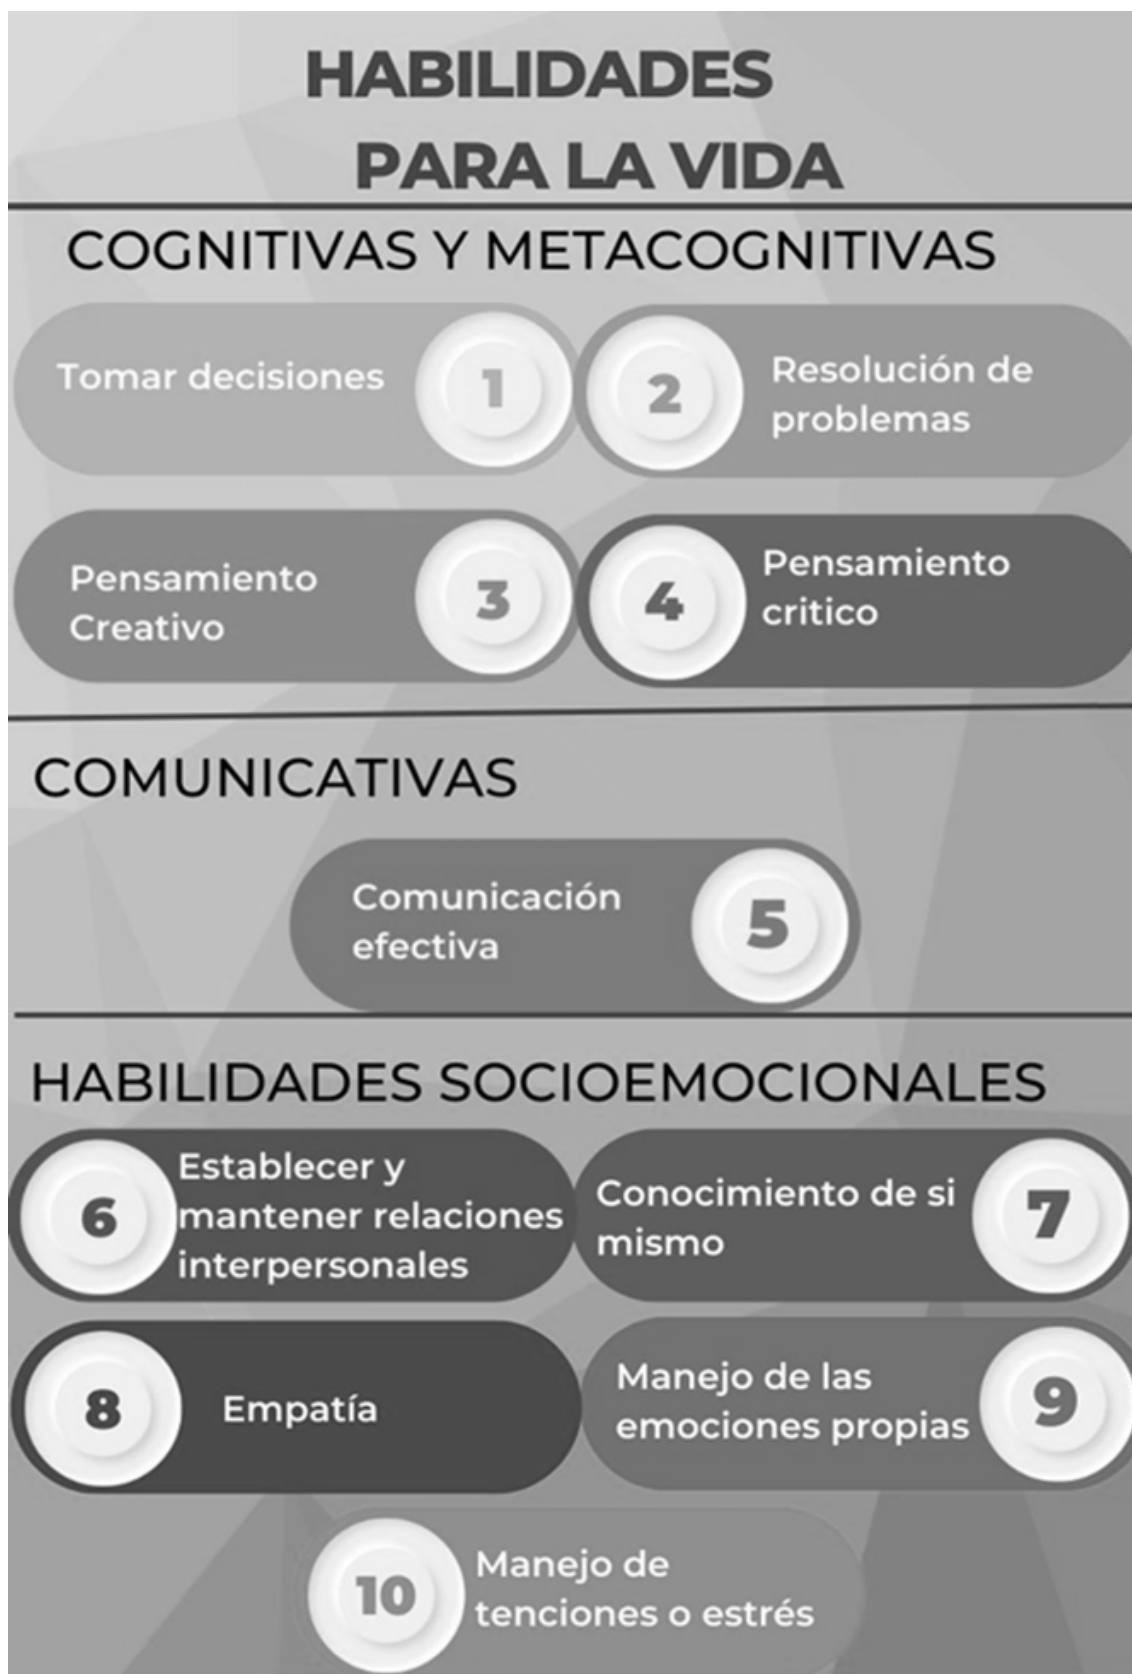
HABILIDADES PARA LA VIDA

COGNITIVAS Y METACOGNITIVAS

Tomar decisiones 1

2 Resolución de problemas

Pensamiento Creativo 3

4 Pensamiento critico

COMUNICATIVAS

Comunicación efectiva 5

HABILIDADES SOCIOEMOCIONALES

6 Establecer y mantener relaciones interpersonales

Conocimiento de si mismo 7

8 Empatía

Manejo de las emociones propias 9

10 Manejo de tenciones o estrés